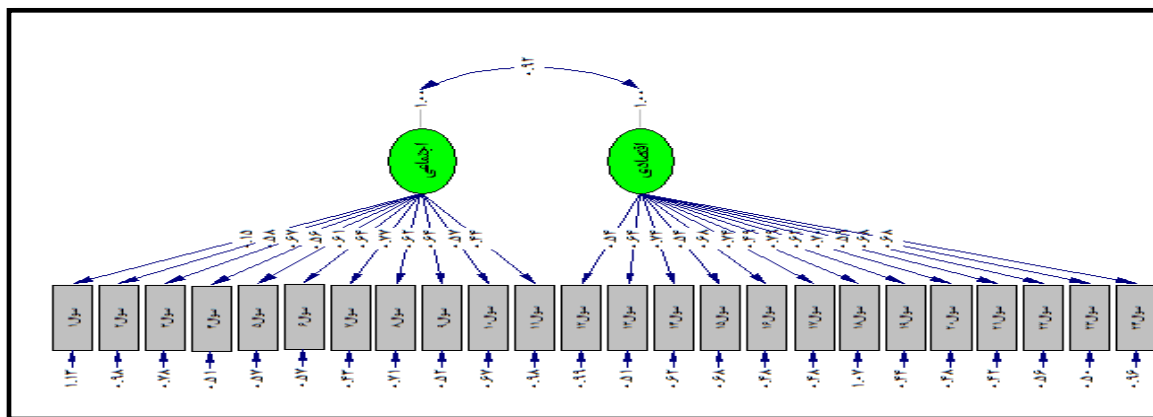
۰.۹۲
۱.۰۰
۱.۰۰
اجتماعی
اقتصادی
سوال۱
سوال۲
سوال۳
سوال۴
سوال۵
سوال۶
سوال۷
سوال۸
سوال۹
سوال۱۰
سوال۱۱
سوال۱۲
سوال۱۳
سوال۱۴
سوال۱۵
سوال۱۶
سوال۱۷
سوال۱۸
سوال۱۹
سوال۲۰
سوال۲۱
سوال۲۲
سوال۲۳
سوال۲۴
۱.۱۳
۰.۹۸
۰.۷۸
۱.۰۱
۰.۷۵
۰.۸۷
۰.۴۳
۰.۷۱
۰.۵۳
۰.۶۷
۰.۹۸
۰.۹۹
۰.۵۱
۰.۶۲
۰.۶۷
۰.۶۸
۰.۶۸
۱.۰۷
۰.۴۴
۰.۶۸
۰.۴۲
۰.۶۱
۰.۵۰
۰.۹۶
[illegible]